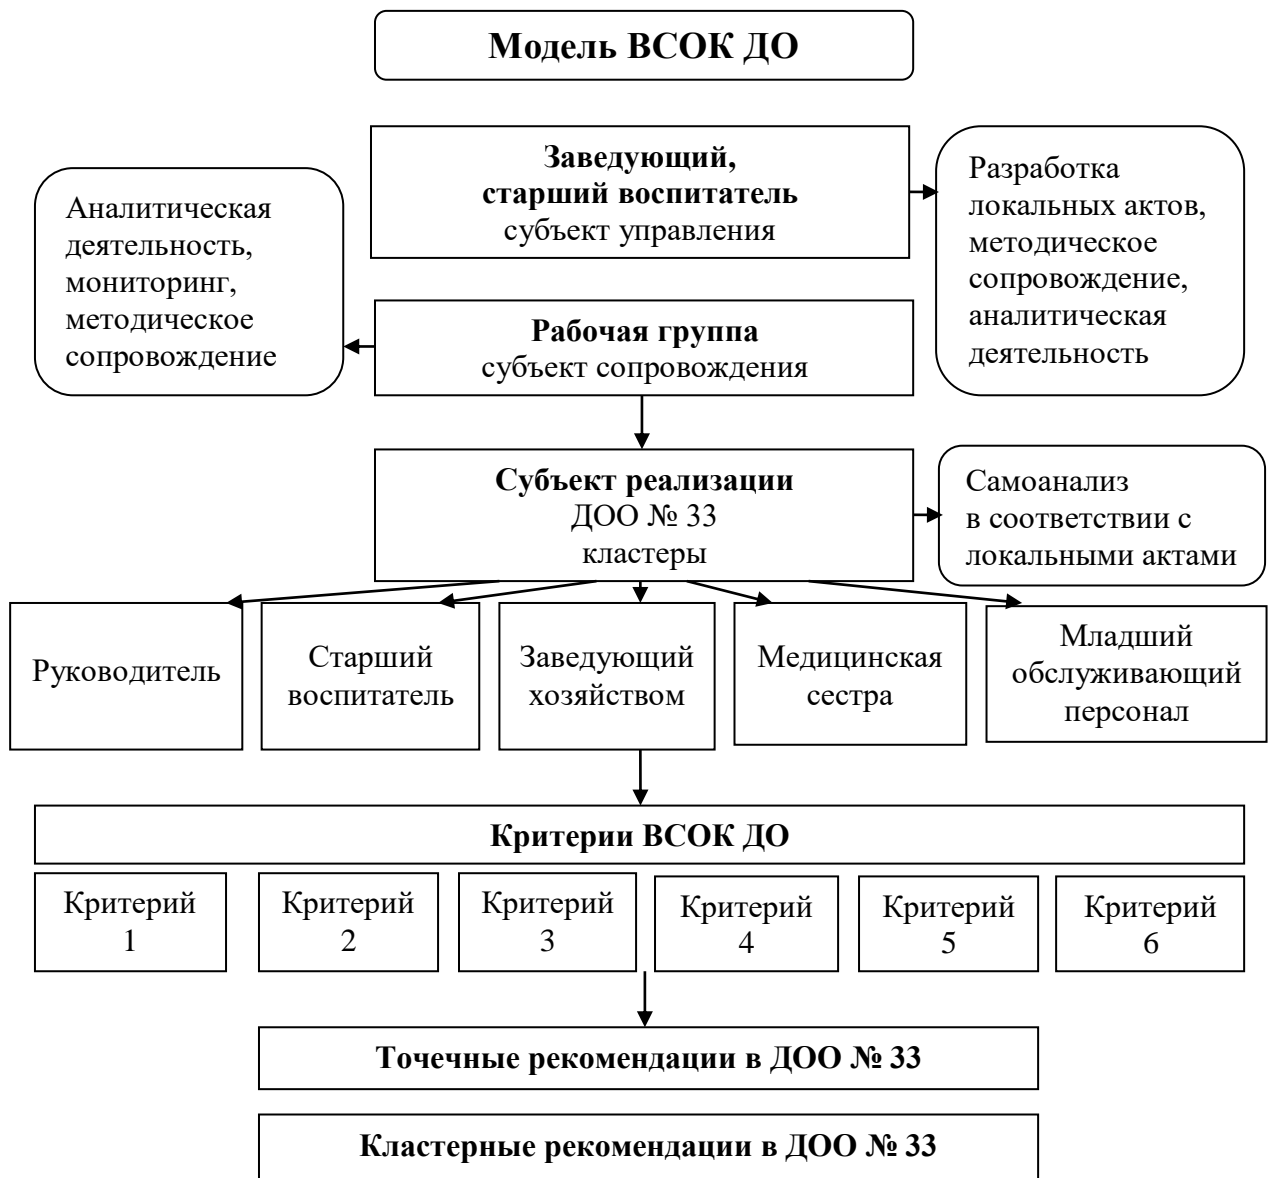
Модель ВСОК ДО

Заведующий, старший воспитатель
субъект управления

Аналитическая деятельность, мониторинг, методическое сопровождение

Разработка локальных актов, методическое сопровождение, аналитическая деятельность

Рабочая группа
субъект сопровождения

Субъект реализации
ДОО № 33
кластеры

Самоанализ в соответствии с локальными актами

Руководитель

Старший воспитатель

Заведующий хозяйством

Медицинская сестра

Младший обслуживающий персонал

Критерии ВСОК ДО

Критерий 1

Критерий 2

Критерий 3

Критерий 4

Критерий 5

Критерий 6

Точечные рекомендации в ДОО № 33

Кластерные рекомендации в ДОО № 33